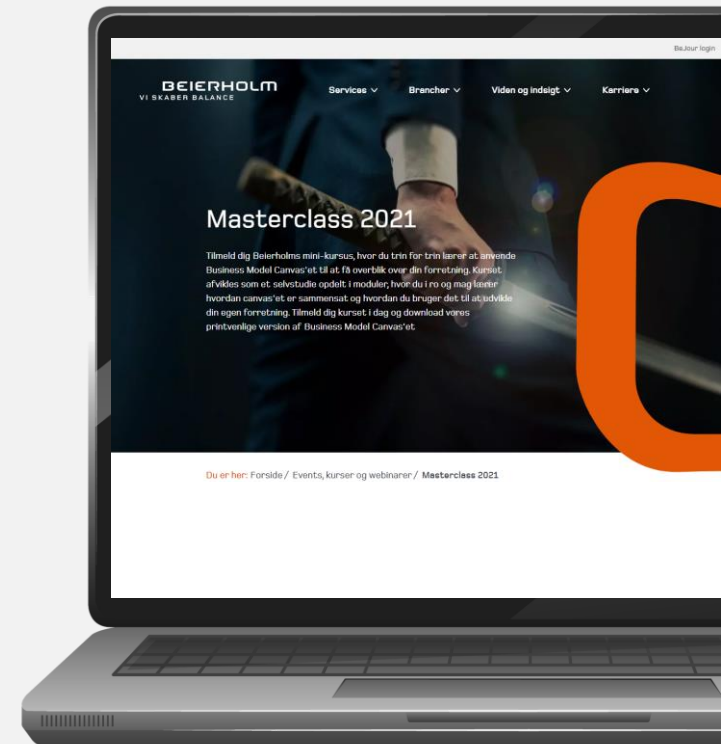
BeJour login

BEIERHOLM
VI SKABER BALANCE

Services ∨ Brancher ∨ Viden og indsigt ∨ Karriere ∨

Masterclass 2021

Tilmeld dig Beierholms mini-kursus, hvor du trin for trin lærer at anvende Business Model Canvas'et til at få overblik over din forretning. Kurset afvikles som et selvstudie opdelt i moduler, hvor du i ro og mag lærer hvordan canvas'et er sammensat og hvordan du bruger det til at udvikle din egen forretning. Tilmeld dig kurset i dag og download vores printvenlige version af Business Model Canvas'et

Du er her: Forside / Events, kurser og webinarer / Masterclass 2021